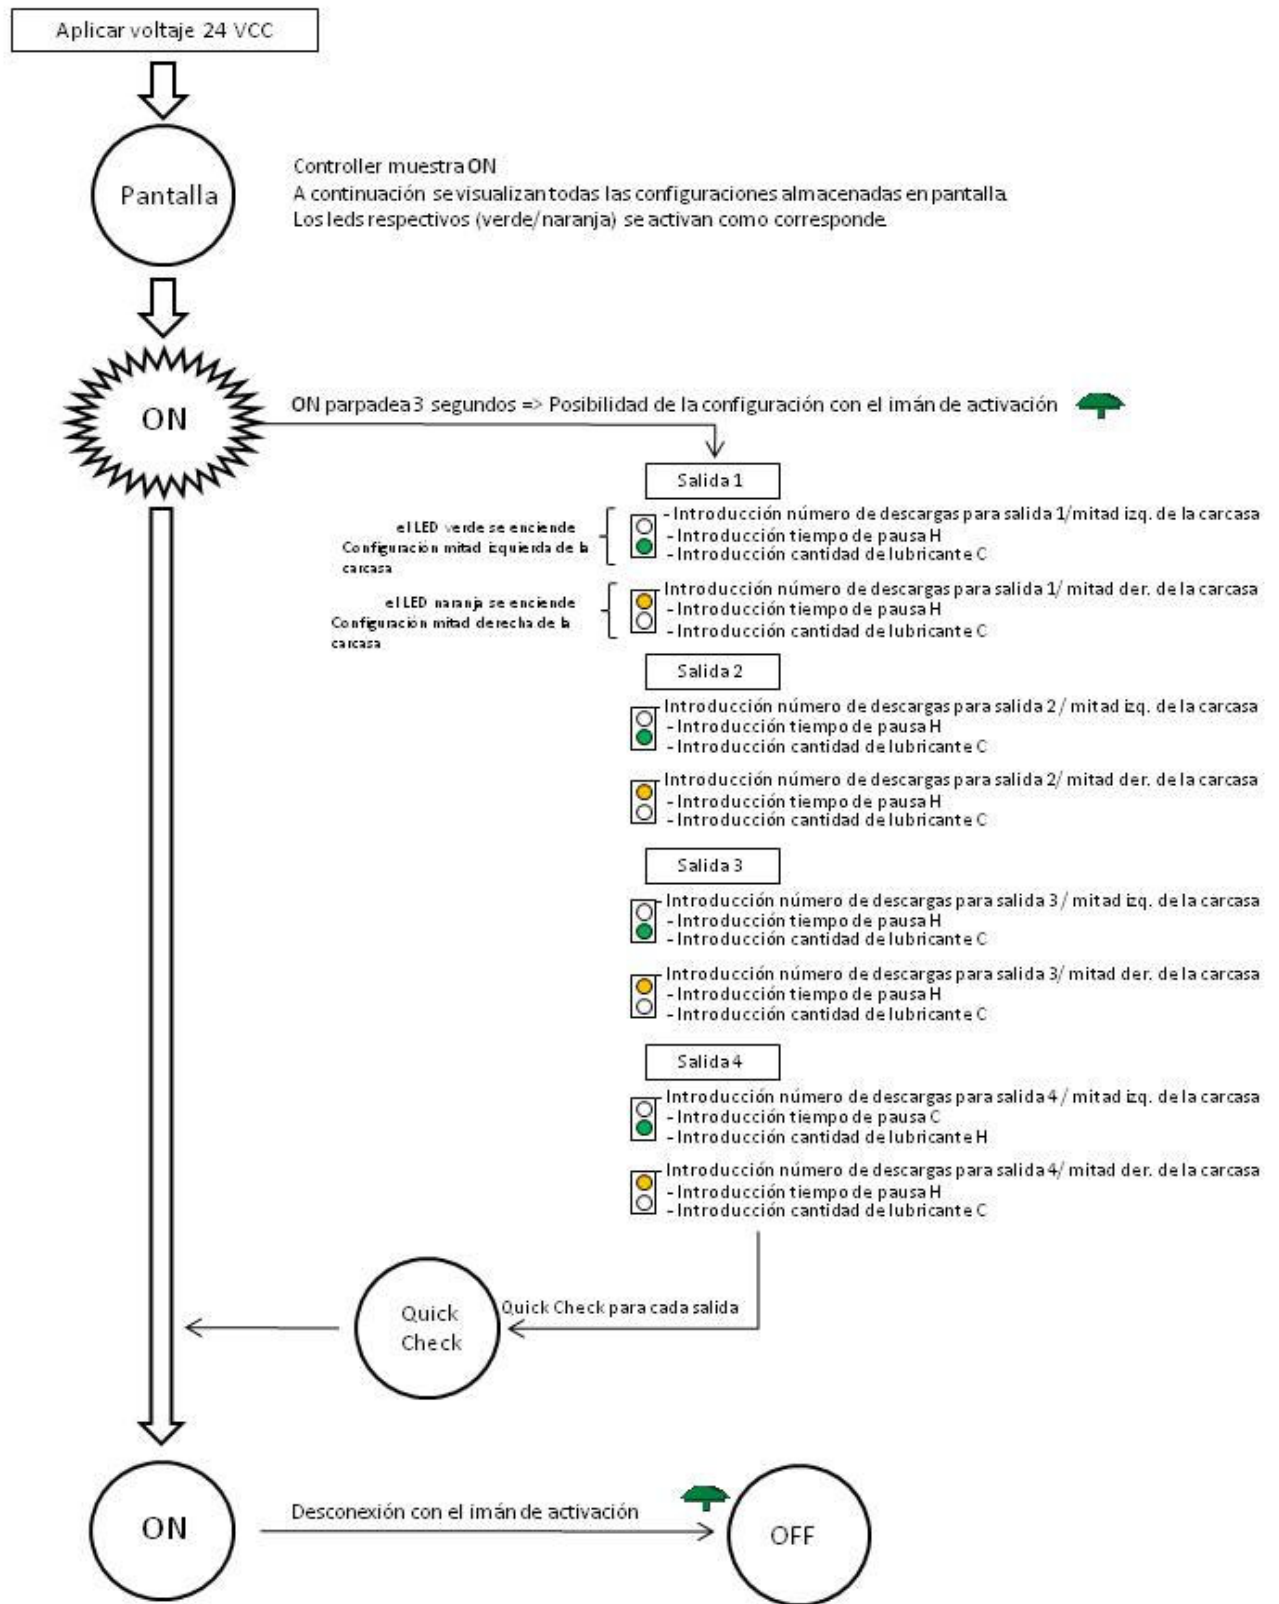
Aplicar voltaje 24 VCC

Pantalla

Controller muestra ON
A continuación se visualizan todas las configuraciones almacenadas en pantalla.
Los leds respectivos (verde/naranja) se activan como corresponde.

ON

ON parpadea 3 segundos => Posibilidad de la configuración con el imán de activación

Salida 1

el LED verde se enciende
Configuración mitad izquierda de la carcasa

- Introducción número de descargas para salida 1/mitad izq. de la carcasa
- Introducción tiempo de pausa H
- Introducción cantidad de lubricante C

el LED naranja se enciende
Configuración mitad derecha de la carcasa

Introducción número de descargas para salida 1/ mitad der. de la carcasa
- Introducción tiempo de pausa H
- Introducción cantidad de lubricante C

Salida 2

Introducción número de descargas para salida 2 / mitad izq. de la carcasa
- Introducción tiempo de pausa H
- Introducción cantidad de lubricante C

Introducción número de descargas para salida 2/ mitad der. de la carcasa
- Introducción tiempo de pausa H
- Introducción cantidad de lubricante C

Salida 3

Introducción número de descargas para salida 3 / mitad izq. de la carcasa
- Introducción tiempo de pausa H
- Introducción cantidad de lubricante C

Introducción número de descargas para salida 3/ mitad der. de la carcasa
- Introducción tiempo de pausa H
- Introducción cantidad de lubricante C

Salida 4

Introducción número de descargas para salida 4 / mitad izq. de la carcasa
- Introducción tiempo de pausa C
- Introducción cantidad de lubricante H

Introducción número de descargas para salida 4/ mitad der. de la carcasa
- Introducción tiempo de pausa H
- Introducción cantidad de lubricante C

Quick Check

Quick Check para cada salida

ON

Desconexión con el imán de activación

OFF